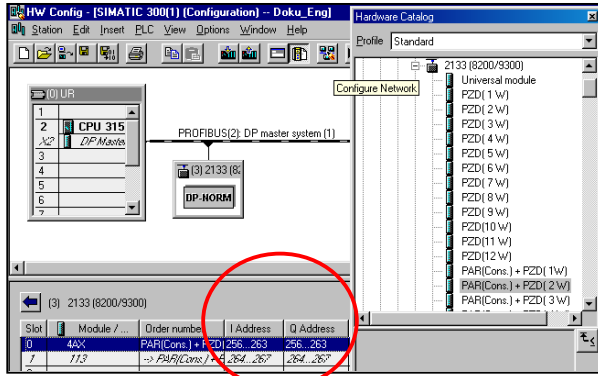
HW Config - [SIMATIC 300(1) (Configuration) -- Doku_Eng]

Station Edit Insert PLC View Options Window Help

(0) UR

| | |
|---|---|
| 1 | |
| 2 | CPU 315 |
| X2 | DP Master |
| 3 | |
| 4 | |
| 5 | |
| 6 | |
| 7 | |

PROFIBUS(2): DP master system (1)

(3) 2133 (8

DP-NORM

Hardware Catalog

Profile Standard

2133 (8200/9300)
Universal module
PZD( 1 W)
PZD( 2 W)
PZD( 3 W)
PZD( 4 W)
PZD( 5 W)
PZD( 6 W)
PZD( 7 W)
PZD( 8 W)
PZD( 9 W)
PZD(10 W)
PZD(11 W)
PZD(12 W)
PAR(Cons.) + PZD( 1 W)
PAR(Cons.) + PZD( 2 W)
PAR(Cons.) + PZD( 3 W)

Configure Network

(3) 2133 (8200/9300)

| Slot | Module / ... | Order number | I Address | Q Address |
|---|---|---|---|---|
| 0 | 4AX | PAR(Cons.) + PZD | 256...263 | 256...263 |
| 1 | 113 | --> PAR(Cons.) + | 264...267 | 264...267 |